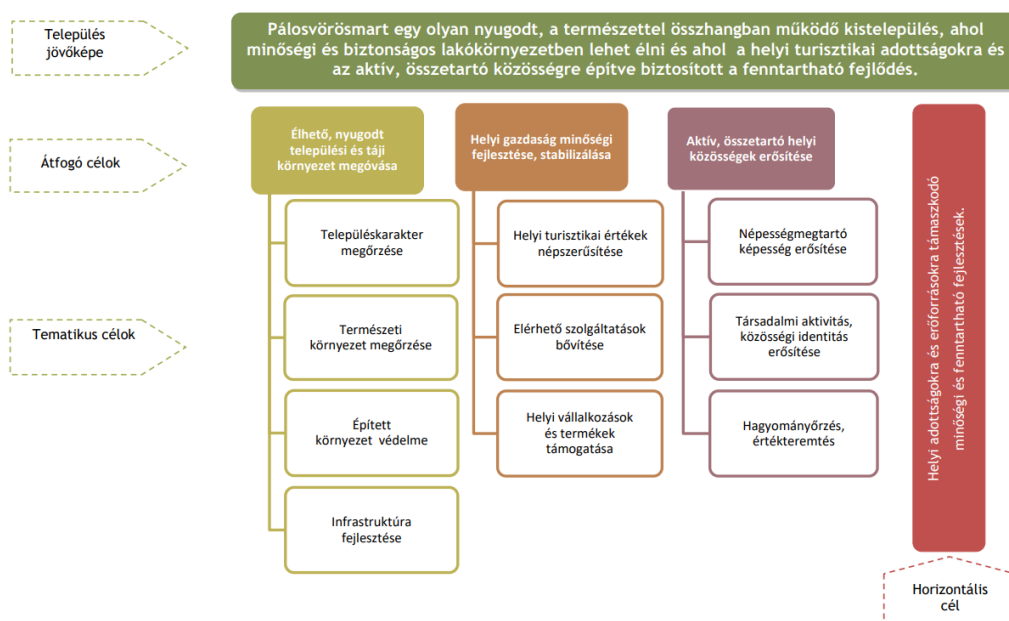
Település jövőképe

Pálosvörösmart egy olyan nyugodt, a természettel összhangban működő kistelepülés, ahol minőségi és biztonságos lakókörnyezetben lehet élni és ahol a helyi turisztikai adottságokra és az aktív, összetartó közösségre építve biztosított a fenntartható fejlődés.

Átfogó célok

Élhető, nyugodt települési és táji környezet megóvása

Helyi gazdaság minőségi fejlesztése, stabilizálása

Aktív, összetartó helyi közösségek erősítése

Helyi adottságokra és erőforrásokra támaszkodó minőségi és fenntartható fejlesztések.

Tematikus célok

Településkarakter megőrzése

Természeti környezet megőrzése

Épített környezet védelme

Infrastruktúra fejlesztése

Helyi turisztikai értékek népszerűsítése

Elérhető szolgáltatások bővítése

Helyi vállalkozások és termékek támogatása

Népességmegtartó képesség erősítése

Társadalmi aktivitás, közösségi identitás erősítése

Hagyományőrzés, értékteremtés

Horizontális cél